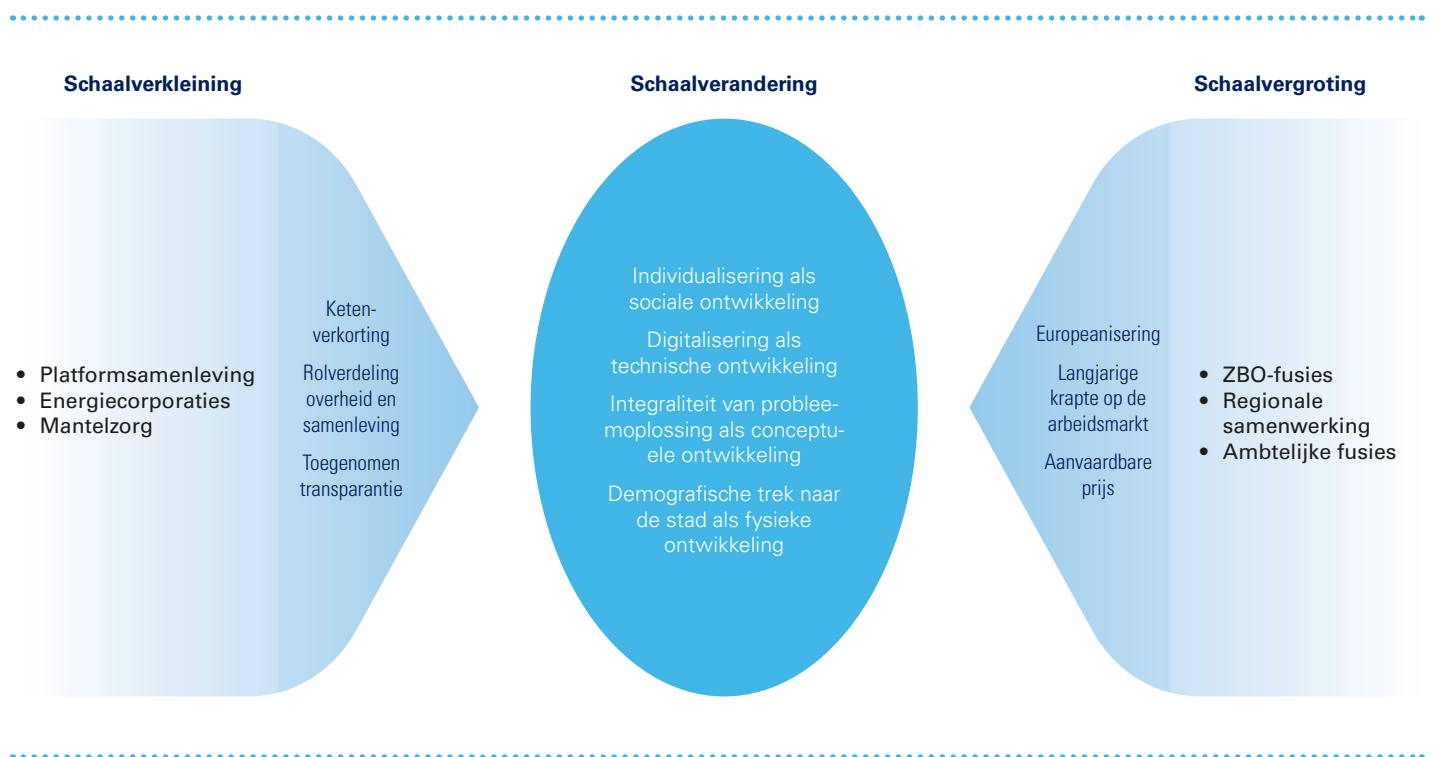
Schaalverkleining

Schaalverandering

Schaalvergroting

• Platformsamenleving
• Energiecorporaties
• Mantelzorg

Ketenverkorting

Rolverdeling overheid en samenleving

Toegenomen transparantie

Individualisering als sociale ontwikkeling

Digitalisering als technische ontwikkeling

Integraliteit van probleemoplossing als conceptuele ontwikkeling

Demografische trek naar de stad als fysieke ontwikkeling

Europeanisering

Langjarige krapte op de arbeidsmarkt

Aanvaardbare prijs

• ZBO-fusies
• Regionale samenwerking
• Ambtelijke fusies